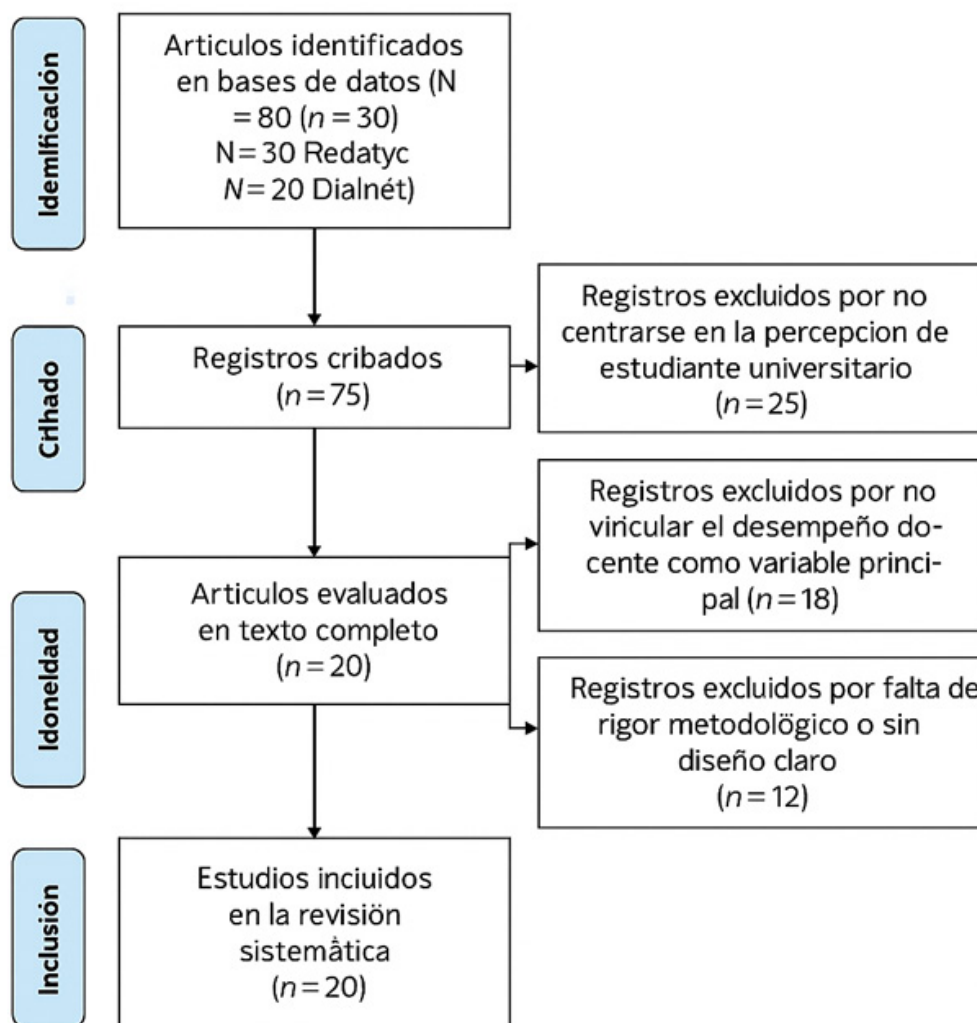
Idemlficación

Articulos identificados en bases de datos (N = 80 ($n = 30$) N = 30 Redatyc $N = 20$ Dialnét)

Crlhado

Registros cribados ($n = 75$)

Registros excluidos por no centrarse en la percepcion de estudiante universitario ($n = 25$)

Idoneldad

Articulos evaluados en texto completo ($n = 20$)

Registros excluidos por no vircular el desempeño docente como variable principal ($n = 18$)

Registros excluidos por falta de rigor metodolögico o sin diseño claro ($n = 12$)

Inclusión

Estudios inciuidos en la revisiön sistemåtica ($n = 20$)